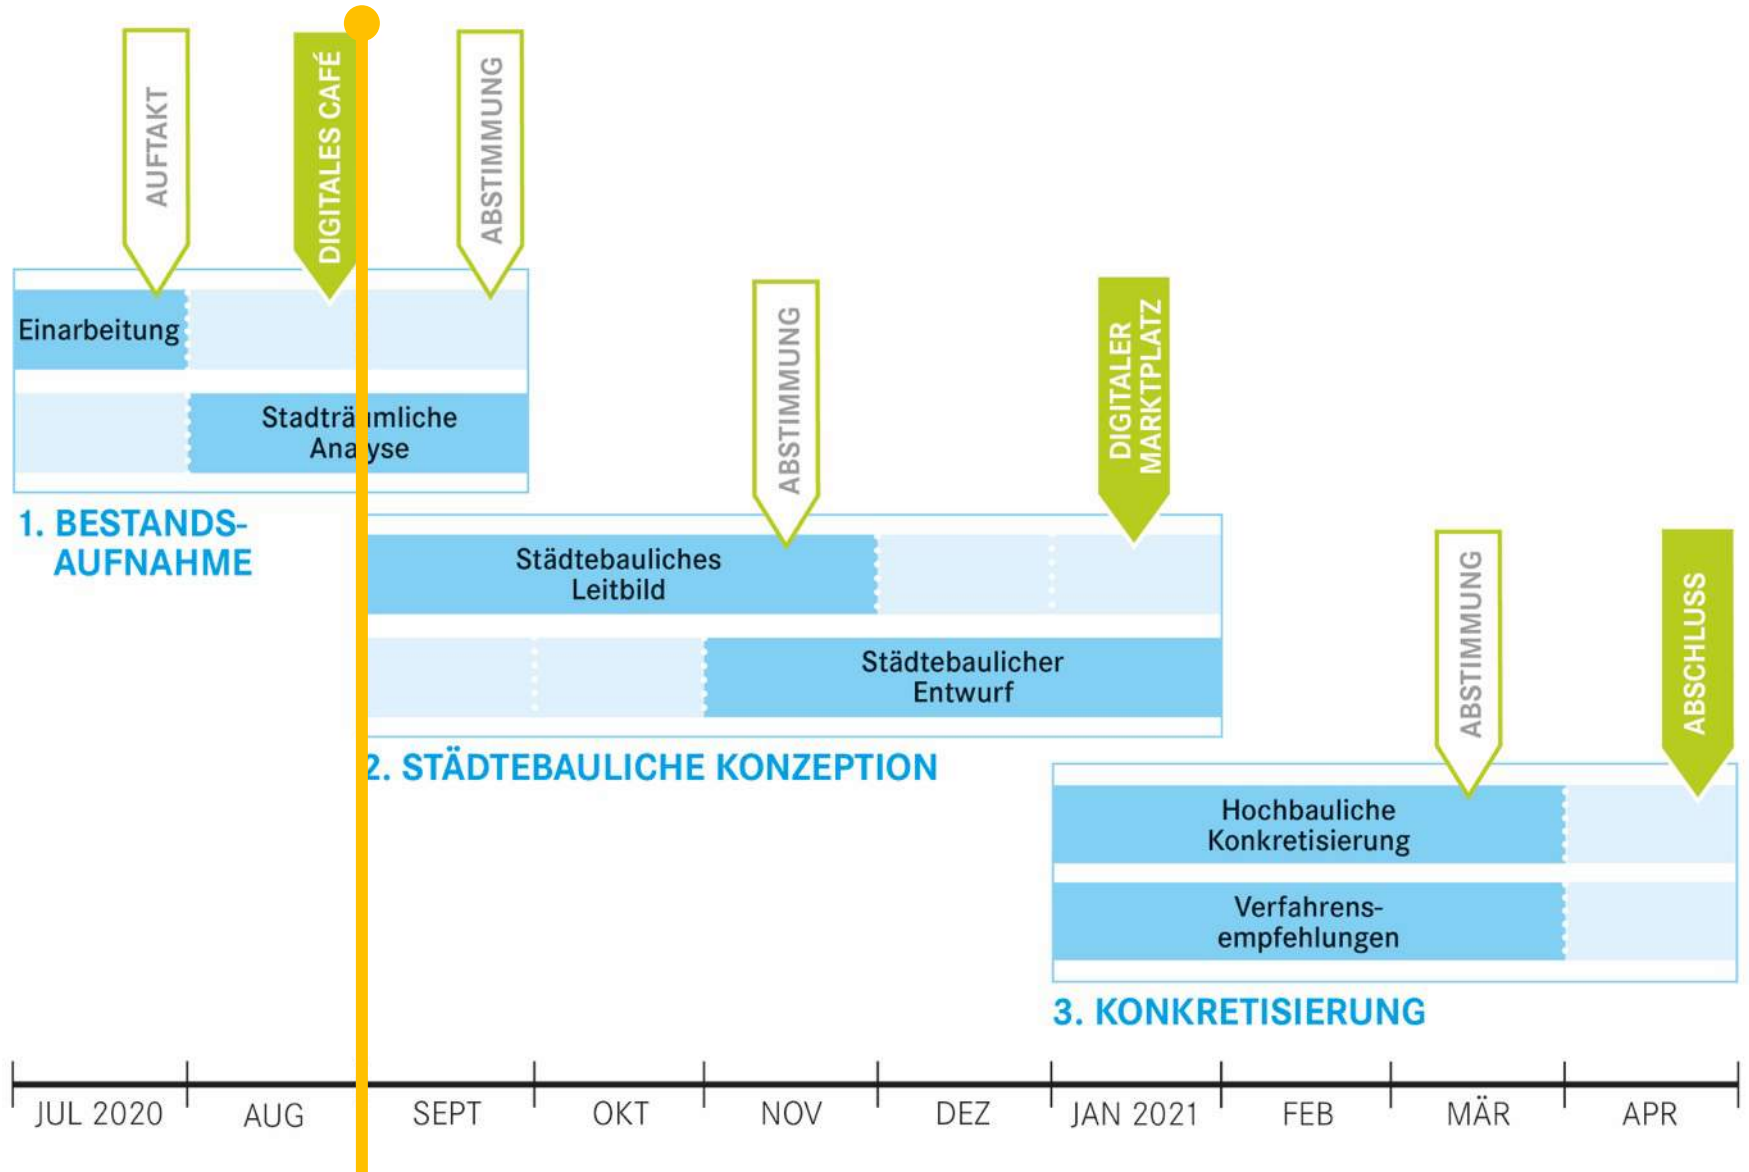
AUFTAKT

DIGITALES CAFÉ

ABSTIMMUNG

Einarbeitung

Stadträ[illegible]mliche Ana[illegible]yse

1. BESTANDS-AUFNAHME

ABSTIMMUNG

DIGITALER MARKTPLATZ

Städtebauliches Leitbild

Städtebaulicher Entwurf

2. STÄDTEBAULICHE KONZEPTION

ABSTIMMUNG

ABSCHLUSS

Hochbauliche Konkretisierung

Verfahrens-empfehlungen

3. KONKRETISIERUNG

JUL 2020 | AUG | SEPT | OKT | NOV | DEZ | JAN 2021 | FEB | MÄR | APR